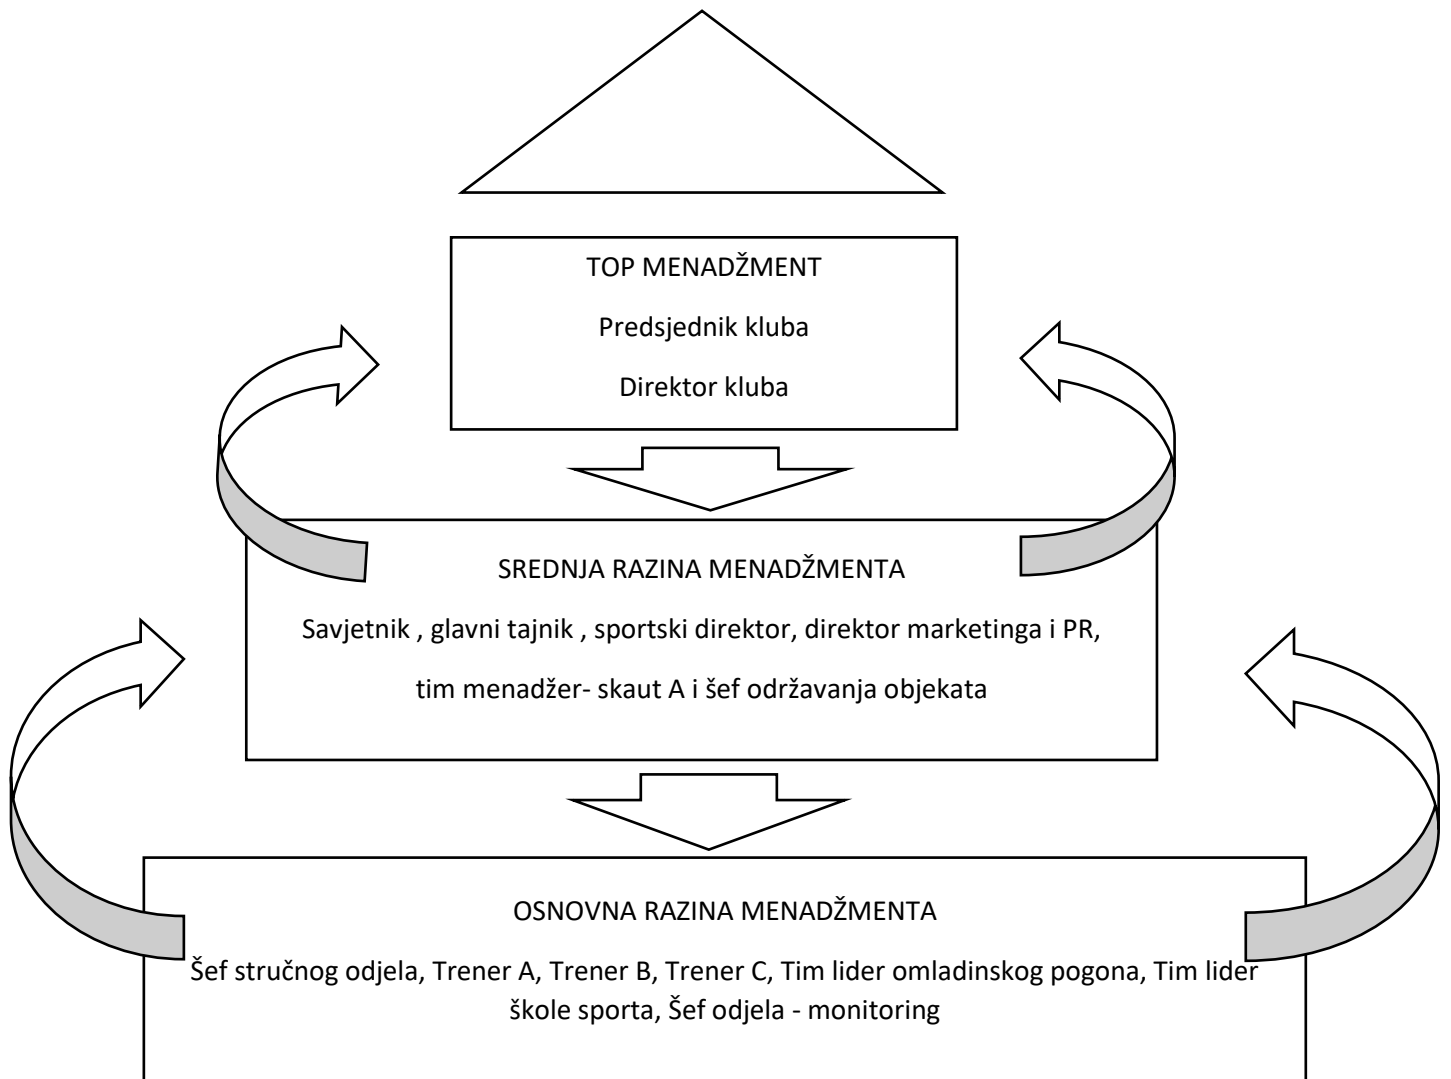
TOP MENADŽMENT

Predsjednik kluba

Direktor kluba

SREDNJA RAZINA MENADŽMENTA

Savjetnik , glavni tajnik , sportski direktor, direktor marketinga i PR,

tim menadžer- skaut A i šef održavanja objekata

OSNOVNA RAZINA MENADŽMENTA

Šef stručnog odjela, Trener A, Trener B, Trener C, Tim lider omladinskog pogona, Tim lider škole sporta, Šef odjela - monitoring